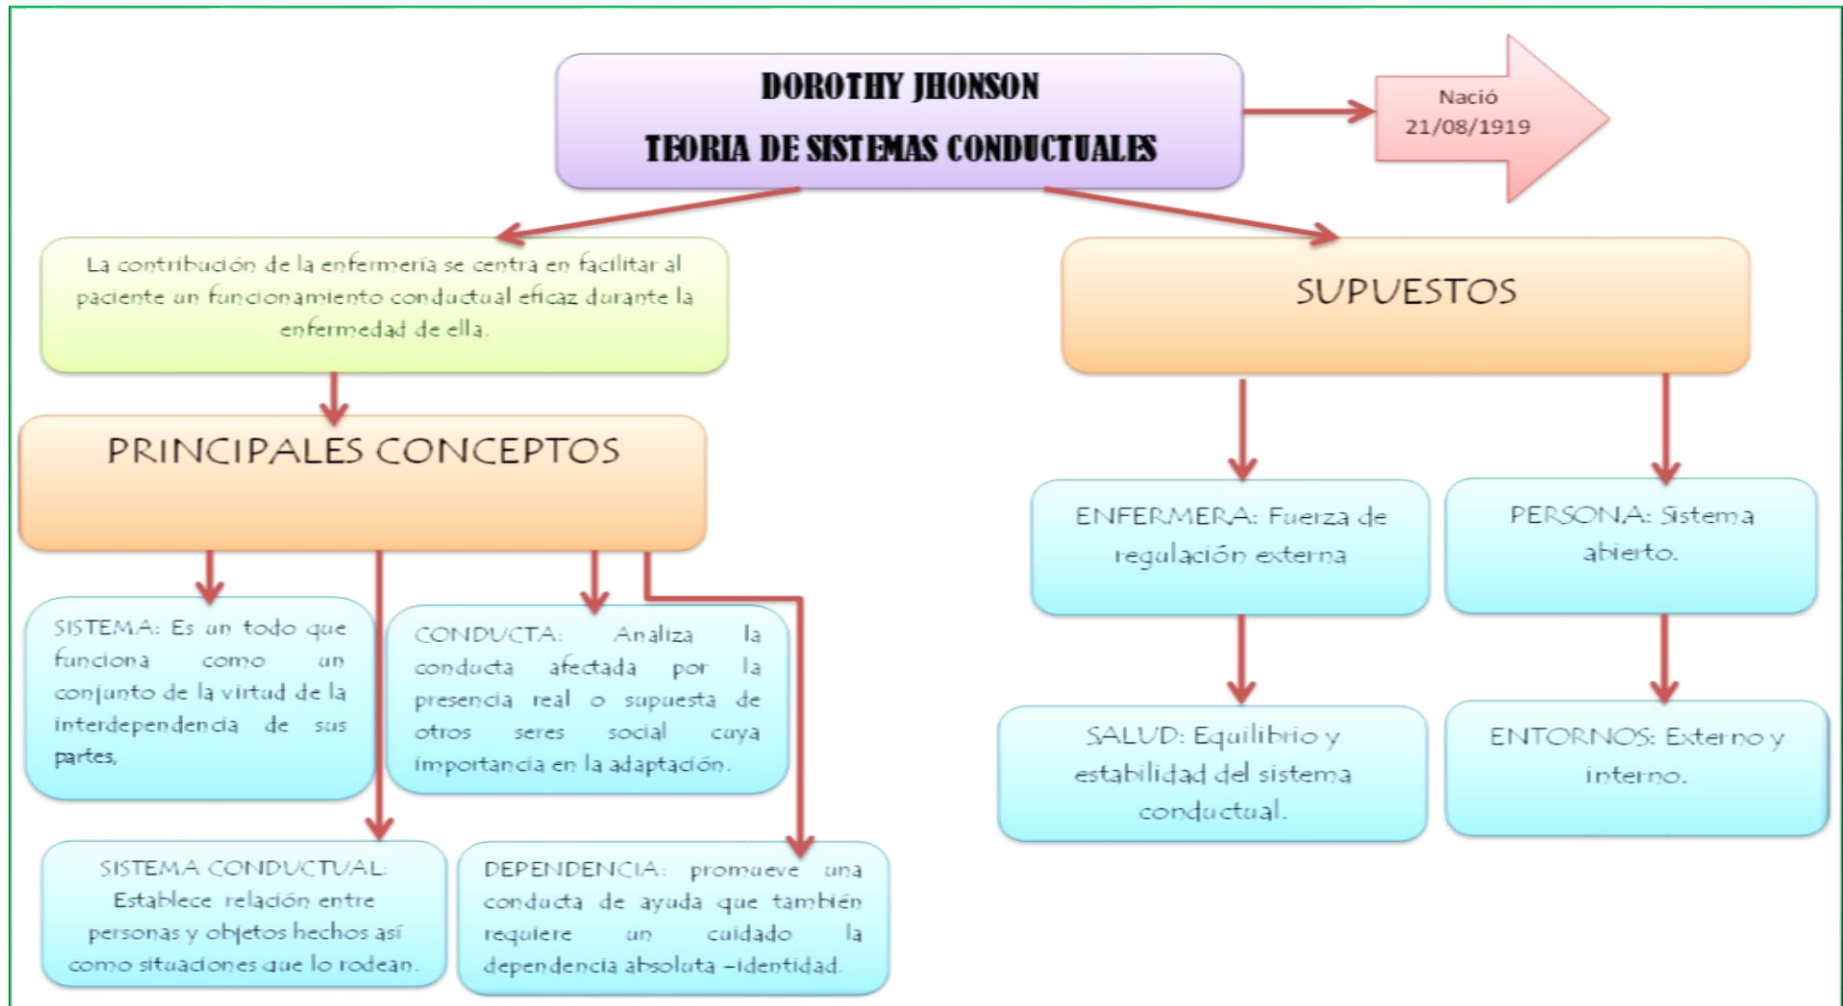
DOROTHY JHONSON
TEORIA DE SISTEMAS CONDUCTUALES

Nació 21/08/1919

La contribución de la enfermería se centra en facilitar al paciente un funcionamiento conductual eficaz durante la enfermedad de ella.

PRINCIPALES CONCEPTOS

SISTEMA: Es un todo que funciona como un conjunto de la virtud de la interdependencia de sus partes,

CONDUCTA: Analiza la conducta afectada por la presencia real o supuesta de otros seres social cuya importancia en la adaptación.

SISTEMA CONDUCTUAL: Establece relación entre personas y objetos hechos así como situaciones que lo rodean.

DEPENDENCIA: promueve una conducta de ayuda que también requiere un cuidado la dependencia absoluta -identidad.

SUPUESTOS

ENFERMERA: Fuerza de regulación externa

PERSONA: Sistema abierto.

SALUD: Equilibrio y estabilidad del sistema conductual.

ENTORNOS: Externo y interno.